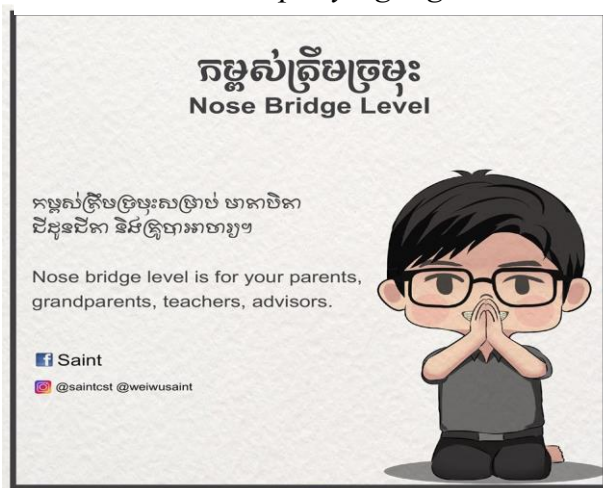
កម្ពស់ត្រឹមច្រមុះ
Nose Bridge Level

កម្ពស់ត្រឹមច្រមុះសម្រាប់ មាតាបិតា ជីដូនជីតា និងគ្រូបាអាចារ្យ។

Nose bridge level is for your parents, grandparents, teachers, advisors.

Saint
@saintcst @weiwusaint